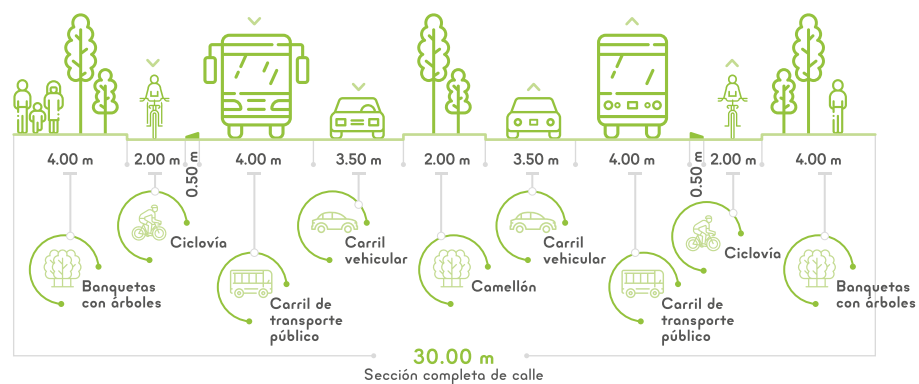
4.00 m

2.00 m

0.50 m

4.00 m

3.50 m

2.00 m

3.50 m

4.00 m

0.50 m

2.00 m

4.00 m

Banquetas con árboles

Ciclovía

Carril de transporte público

Carril vehicular

Camellón

Carril vehicular

Carril de transporte público

Ciclovía

Banquetas con árboles

30.00 m
Sección completa de calle